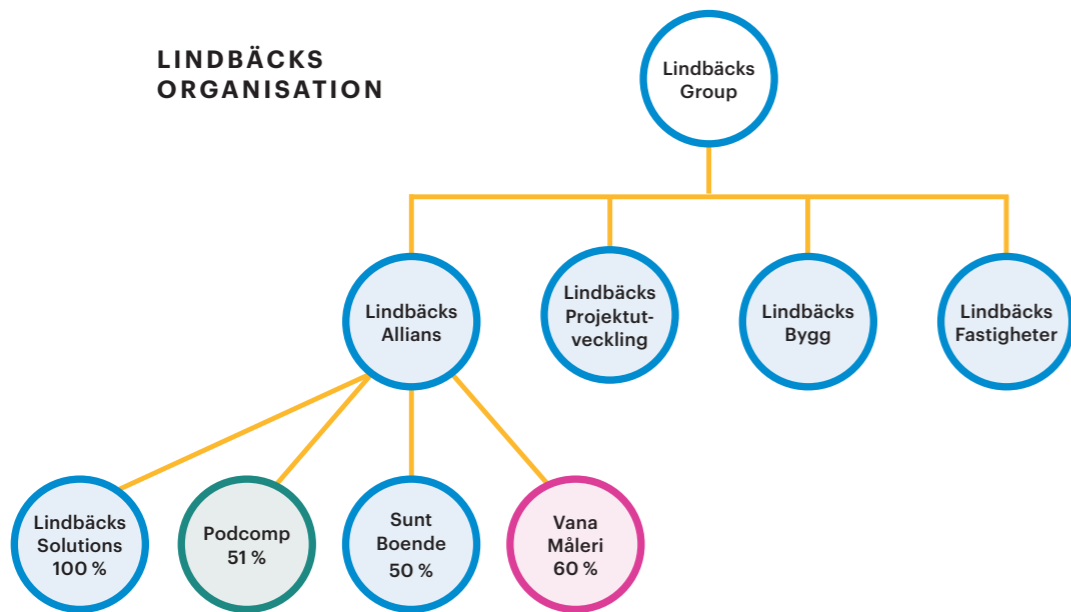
LINDBÄCKS ORGANISATION

Lindbäcks Group

Lindbäcks Allians

Lindbäcks Projektutveckling

Lindbäcks Bygg

Lindbäcks Fastigheter

Lindbäcks Solutions 100 %

Podcomp 51 %

Sunt Boende 50 %

Vana Måleri 60 %